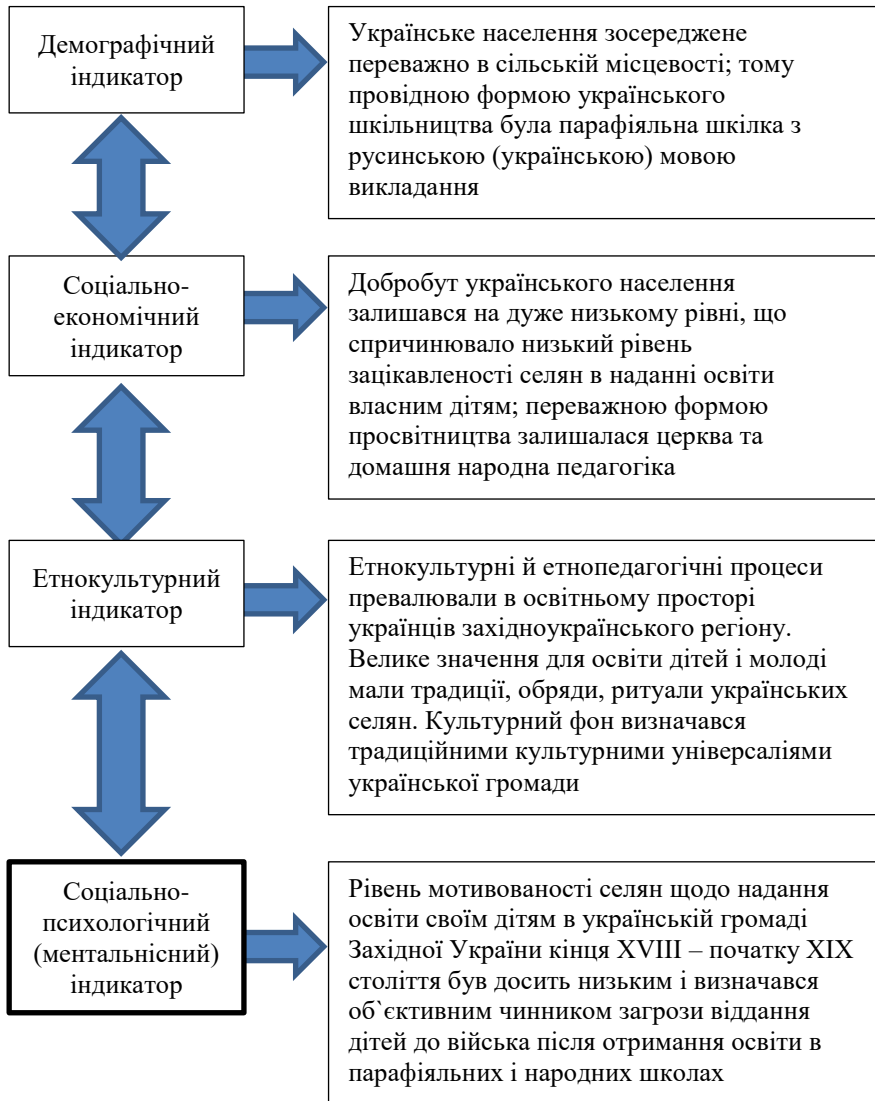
Демографічний індикатор

Українське населення зосереджене переважно в сільській місцевості; тому провідною формою українського шкільництва була парафіяльна шкілка з русинською (українською) мовою викладання

Соціально-економічний індикатор

Добробут українського населення залишався на дуже низькому рівні, що спричинювало низький рівень зацікавленості селян в наданні освіти власним дітям; переважною формою просвітництва залишалася церква та домашня народна педагогіка

Етнокультурний індикатор

Етнокультурні й етнопедагогічні процеси превалювали в освітньому просторі українців західноукраїнського регіону. Велике значення для освіти дітей і молоді мали традиції, обряди, ритуали українських селян. Культурний фон визначався традиційними культурними універсаліями української громади

Соціально-психологічний (ментальнісний) індикатор

Рівень мотивованості селян щодо надання освіти своїм дітям в українській громаді Західної України кінця XVIII – початку XIX століття був досить низьким і визначався об`єктивним чинником загрози віддання дітей до війська після отримання освіти в парафіяльних і народних школах